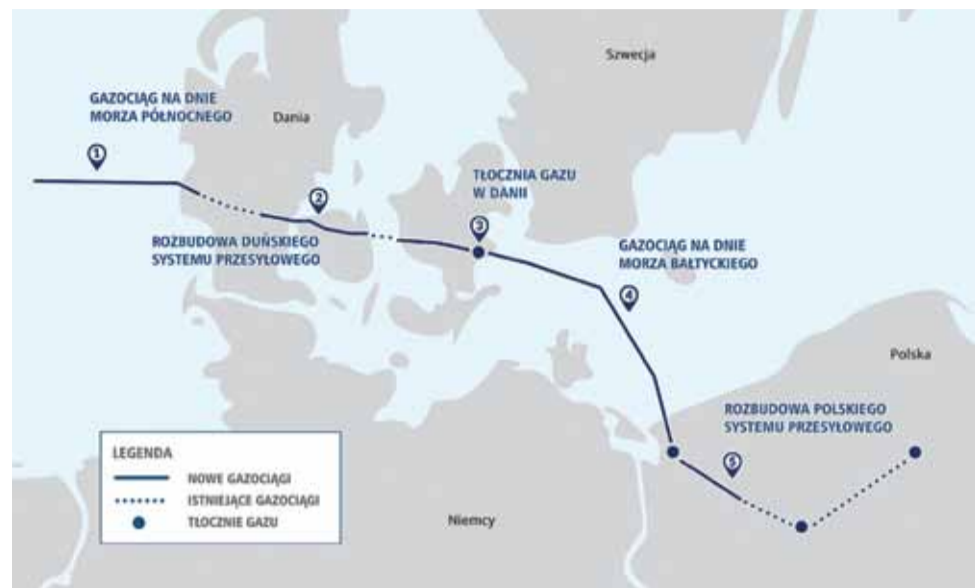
Szwecja

GAZOCIĄG NA DNIE MORZA PÓŁNOCNEGO

Dania

1

2

TŁOCZNIA GAZU W DANII

3

ROZBUDOWA DUŃSKIEGO SYSTEMU PRZESYŁOWEGO

GAZOCIĄG NA DNIE MORZA BAŁTYCKIEGO

4

Polska

ROZBUDOWA POLSKIEGO SYSTEMU PRZESYŁOWEGO

5

LEGENDA
NOWE GAZOCIĄGI
ISTNIEJĄCE GAZOCIĄGI
TŁOCZNIE GAZU

Niemcy